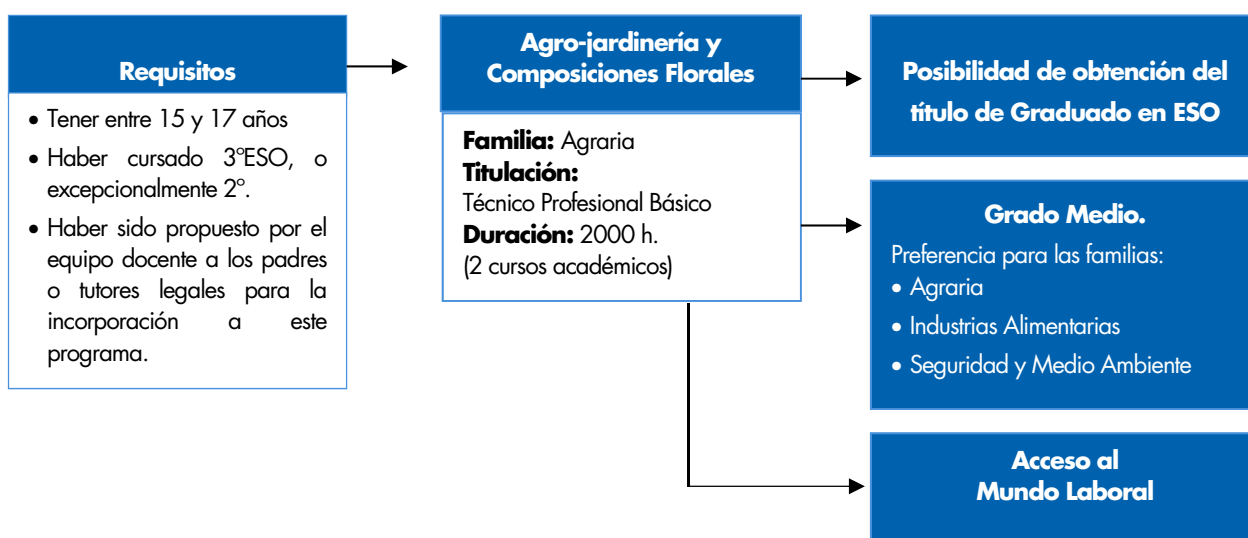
Requisitos

- Tener entre 15 y 17 años
- Haber cursado 3ºESO, o excepcionalmente 2º.
- Haber sido propuesto por el equipo docente a los padres o tutores legales para la incorporación a este programa.

Agro-jardinería y Composiciones Florales

**Familia:** Agraria
**Titulación:**
Técnico Profesional Básico
**Duración:** 2000 h.
(2 cursos académicos)

Posibilidad de obtención del título de Graduado en ESO

Grado Medio.
Preferencia para las familias:
- Agraria
- Industrias Alimentarias
- Seguridad y Medio Ambiente

Acceso al Mundo Laboral